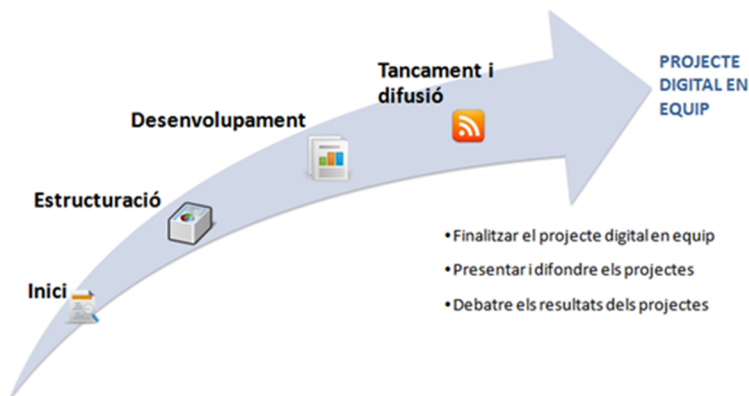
Tancament i difusió

PROJECTE DIGITAL EN EQUIP

Desenvolupament

Estructuració

Inici

•Finalitzar el projecte digital en equip

•Presentar i difondre els projectes

•Debatre els resultats dels projectes